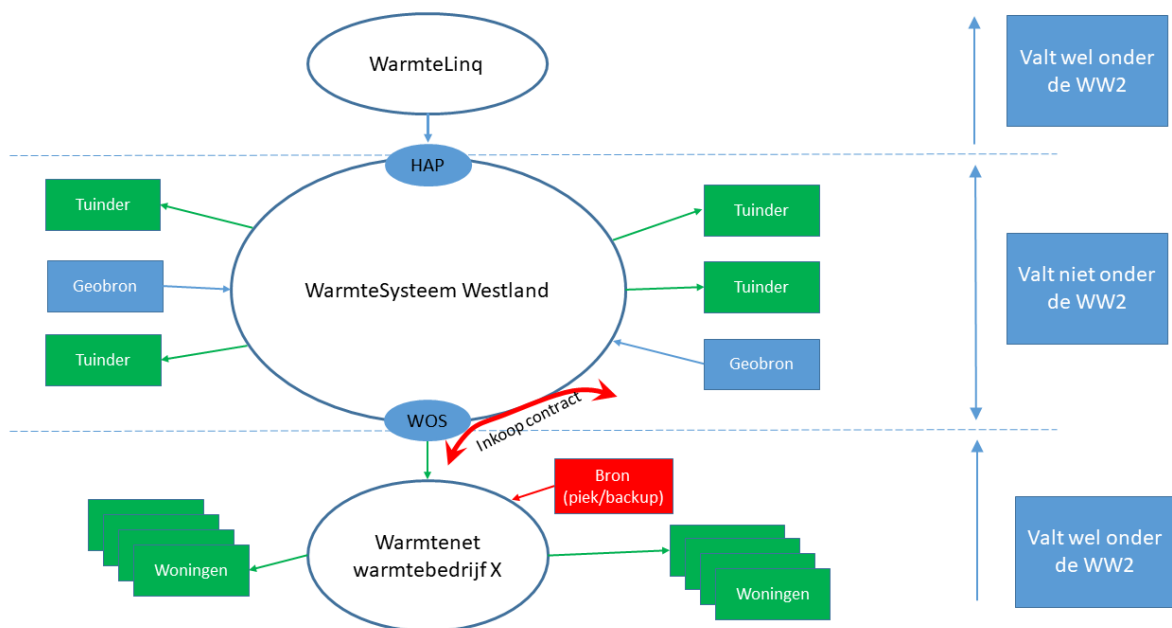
WarmteLinq

Valt wel onder de WW2

HAP

Tuinder

Tuinder

Geobron

WarmteSysteem Westland

Tuinder

Valt niet onder de WW2

Tuinder

Geobron

WOS

Inkoop contract

Bron (piek/backup)

Woningen

Warmtenet warmtebedrijf X

Woningen

Valt wel onder de WW2